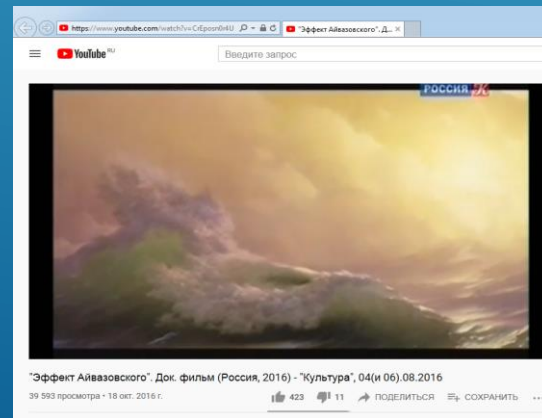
https://www.youtube.com/watch?v=CrEposn0r4U
"Эффект Айвазовского". Д... ×

YouTube RU
Введите запрос

РОССИЯ К

"Эффект Айвазовского". Док. фильм (Россия, 2016) - "Культура", 04(и 06).08.2016
39 593 просмотра • 18 окт. 2016 г.
423
11
ПОДЕЛИТЬСЯ
СОХРАНИТЬ